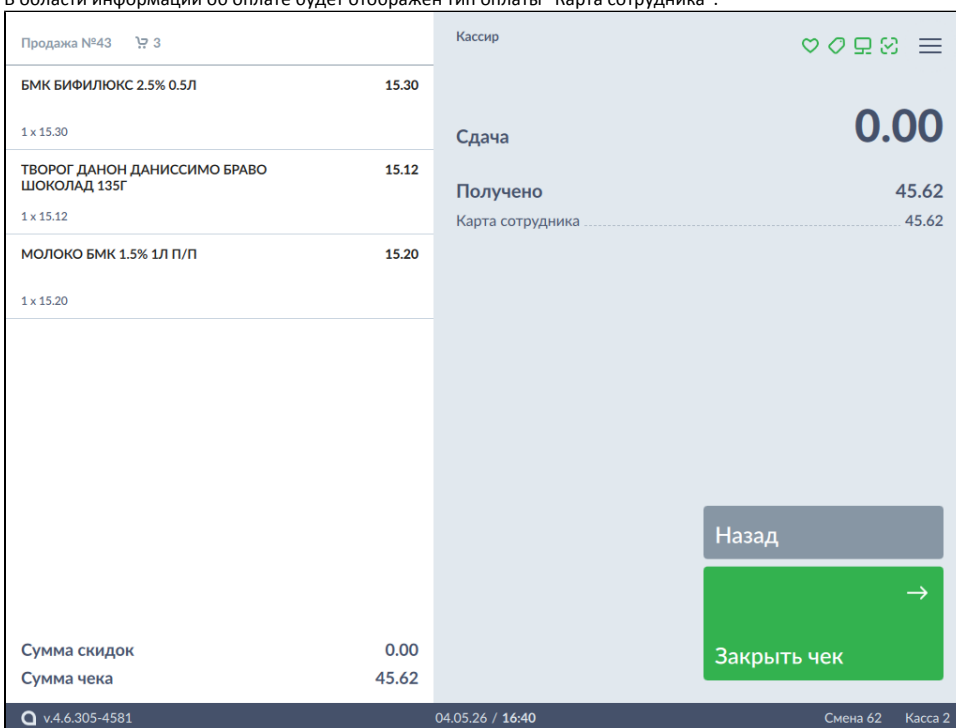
В области информации об оплате будет отображен тип оплаты "Карта сотрудника".

Продажа №43 3

БМК БИФИЛЮКС 2.5% 0.5Л 15.30

1 x 15.30

ТВОРОГ ДАНОН ДАНИССИМО БРАВО ШОКОЛАД 135Г 15.12

1 x 15.12

МОЛОКО БМК 1.5% 1Л П/П 15.20

1 x 15.20

Сумма скидок 0.00

Сумма чека 45.62

Кассир

Сдача 0.00

Получено 45.62

Карта сотрудника 45.62

Назад

→

Закрыть чек

v.4.6.305-4581

04.05.26 / 16:40

Смена 62 Касса 2